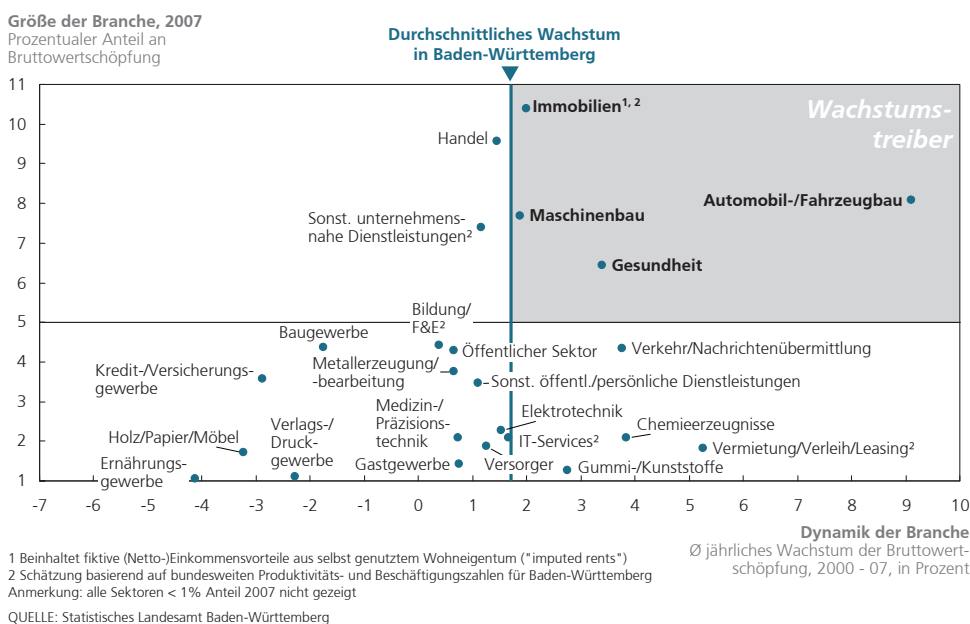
Größe der Branche, 2007
Prozentualer Anteil an Bruttowertschöpfung

Durchschnittliches Wachstum in Baden-Württemberg

Wachstumstreiber

11
10
9
8
7
6
5
4
3
2
1

Immobilien$^{1, 2}$
Handel
Automobil-/Fahrzeugbau
Sonst. unternehmensnahe Dienstleistungen²
Maschinenbau
Gesundheit
Bildung/F&E²
Baugewerbe
Öffentlicher Sektor
Verkehr/Nachrichtenübermittlung
Kredit-/Versicherungsgewerbe
Metallerzeugung/-bearbeitung
Sonst. öffentl./persönliche Dienstleistungen
Medizin-/Präzisionstechnik
Elektrotechnik
Chemieerzeugnisse
Holz/Papier/Möbel
Verlags-/Druckgewerbe
IT-Services²
Vermietung/Verleih/Leasing²
Ernährungsgewerbe
Gastgewerbe
Versorger
Gummi-/Kunststoffe

-7 -6 -5 -4 -3 -2 -1 0 1 2 3 4 5 6 7 8 9 10

Dynamik der Branche
Ø jährliches Wachstum der Bruttowertschöpfung, 2000 - 07, in Prozent

1 Beinhaltet fiktive (Netto-)Einkommensvorteile aus selbst genutztem Wohneigentum ("imputed rents")
2 Schätzung basierend auf bundesweiten Produktivitäts- und Beschäftigungszahlen für Baden-Württemberg
Anmerkung: alle Sektoren < 1% Anteil 2007 nicht gezeigt

QUELLE: Statistisches Landesamt Baden-Württemberg